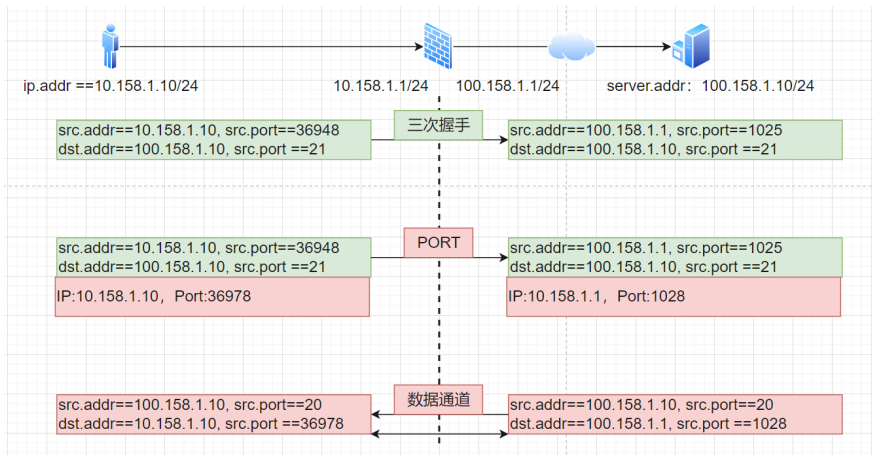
ip.addr ==10.158.1.10/24

10.158.1.1/24

100.158.1.1/24

server.addr：100.158.1.10/24

三次握手

src.addr==10.158.1.10, src.port==36948
dst.addr==100.158.1.10, src.port ==21

src.addr==100.158.1.1, src.port==1025
dst.addr==100.158.1.10, src.port ==21

PORT

src.addr==10.158.1.10, src.port==36948
dst.addr==100.158.1.10, src.port ==21

src.addr==100.158.1.1, src.port==1025
dst.addr==100.158.1.10, src.port ==21

IP:10.158.1.10，Port:36978

IP:10.158.1.1，Port:1028

数据通道

src.addr==100.158.1.10, src.port==20
dst.addr==10.158.1.10, src.port ==36978

src.addr==100.158.1.10, src.port==20
dst.addr==100.158.1.1, src.port ==1028